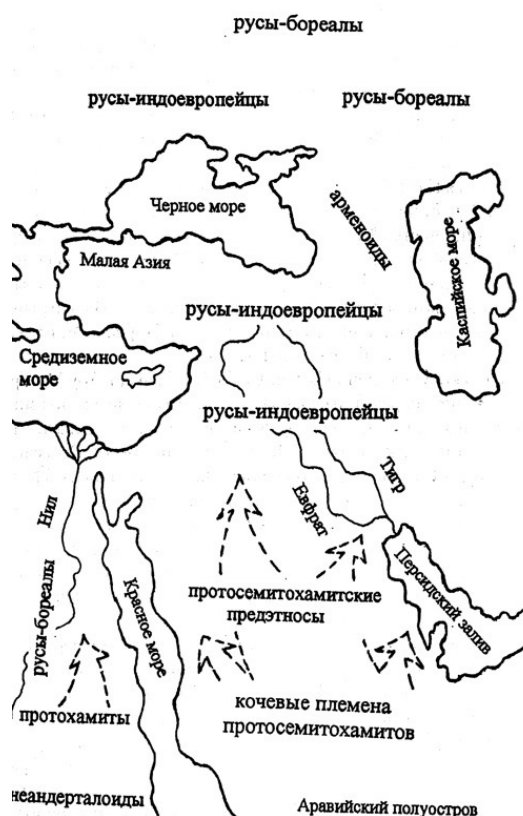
русы-бореалы

русы-индоевропейцы

русы-бореалы

Черное море

арменоиды

Каспийское море

Малая Азия

русы-индоевропейцы

Средиземное море

русы-индоевропейцы

Тигр

Евфрат

Нил

русы-бореалы

Красное море

протосемитохамитские предэтносы

Персидский залив

протохамиты

кочевые племена протосемитохамитов

неандерталоиды

Аравийский полуостров